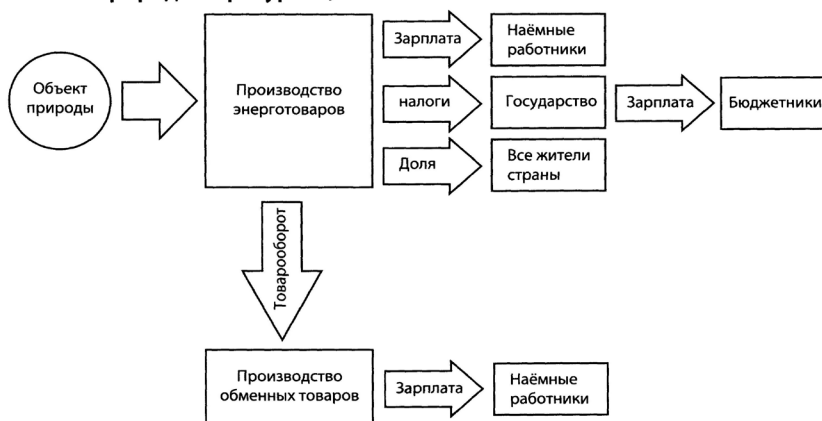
Объект природы

Производство энерготоваров

Зарплата

Наёмные работники

налоги

Государство

Зарплата

Бюджетники

Доля

Все жители страны

Товарооборот

Производство обменных товаров

Зарплата

Наёмные работники